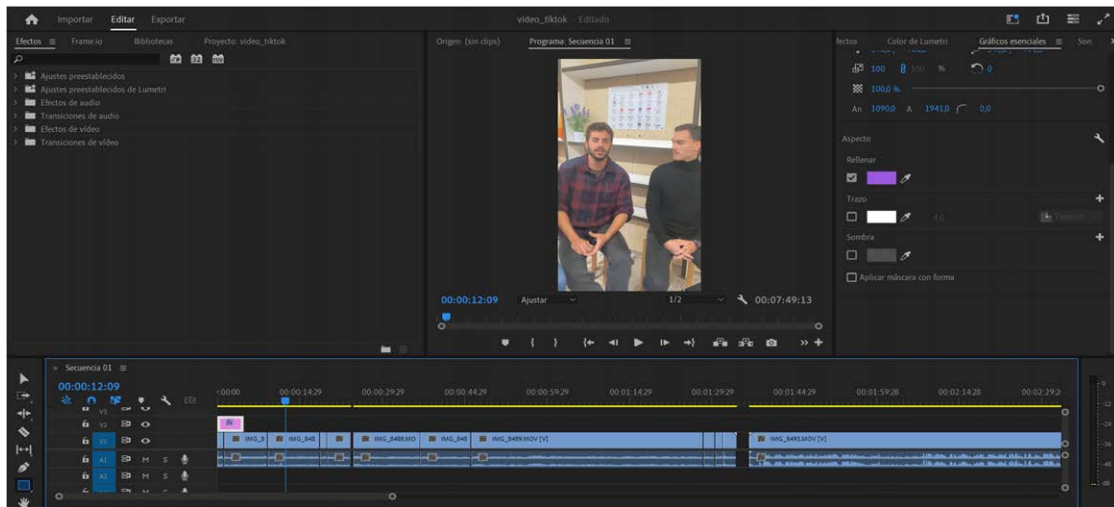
Importar Editar Exportar

video_tiktok - Editado

Efectos ≡ Frame.io Bibliotecas Proyecto: video_tiktok

Ajustes preestablecidos
Ajustes preestablecidos de Lumetri
Efectos de audio
Transiciones de audio
Efectos de vídeo
Transiciones de vídeo

Origen: (sin clips) Programa: Secuencia 01 ≡

00:00:12:09 Ajustar 1/2 00:07:49:13

fectos Color de Lumetri Gráficos esenciales ≡ Son

100 100 % 0
100,0 %
An 1090,0 A 1941,0 0,0

Aspecto
Rellenar
Trazo
4,0
Sombra
Aplicar máscara con forma

× Secuencia 01 ≡
00:00:12:09

:00:00 00:00:14:29 00:00:29:29 00:00:44:29 00:00:59:29 00:01:14:29 00:01:29:29 00:01:44:29 00:01:59:28 00:02:14:28 00:02:29:2

V3
V2
V1
A1 M S
A2 M S

IMG_8 IMG_848 IMG_8488.MO IMG_848 IMG_8489.MOV [V] IMG_8495.MOV [V]